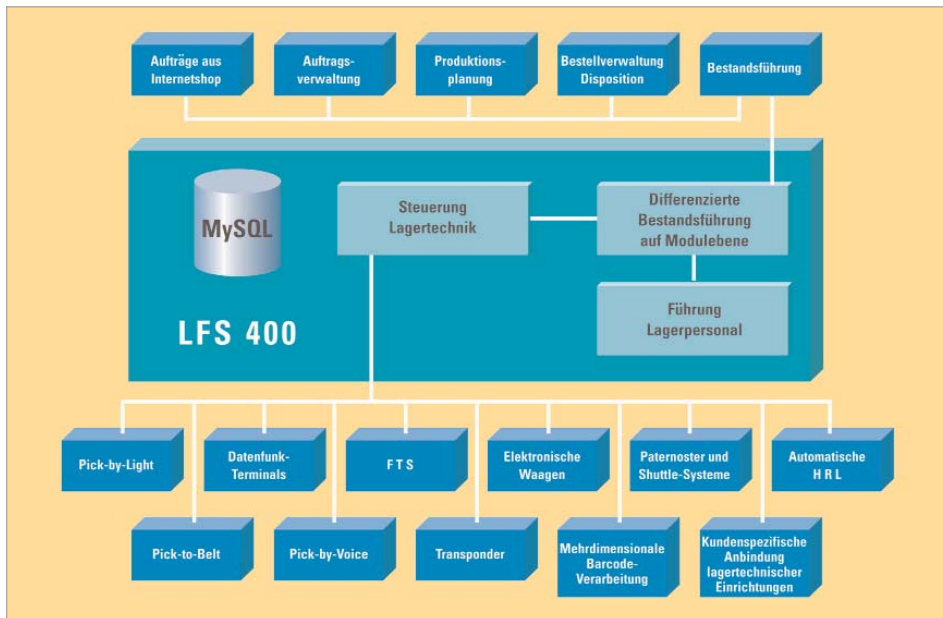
Aufträge aus Internetshop

Auftragsverwaltung

Produktionsplanung

Bestellverwaltung Disposition

Bestandsführung

MySQL

Steuerung Lagertechnik

Differenzierte Bestandsführung auf Modulebene

Führung Lagerpersonal

LFS 400

Pick-by-Light

Datenfunk-Terminals

F T S

Elektronische Waagen

Paternoster und Shuttle-Systeme

Automatische H R L

Pick-to-Belt

Pick-by-Voice

Transponder

Mehrdimensionale Barcode-Verarbeitung

Kundenspezifische Anbindung lagertechnischer Einrichtungen